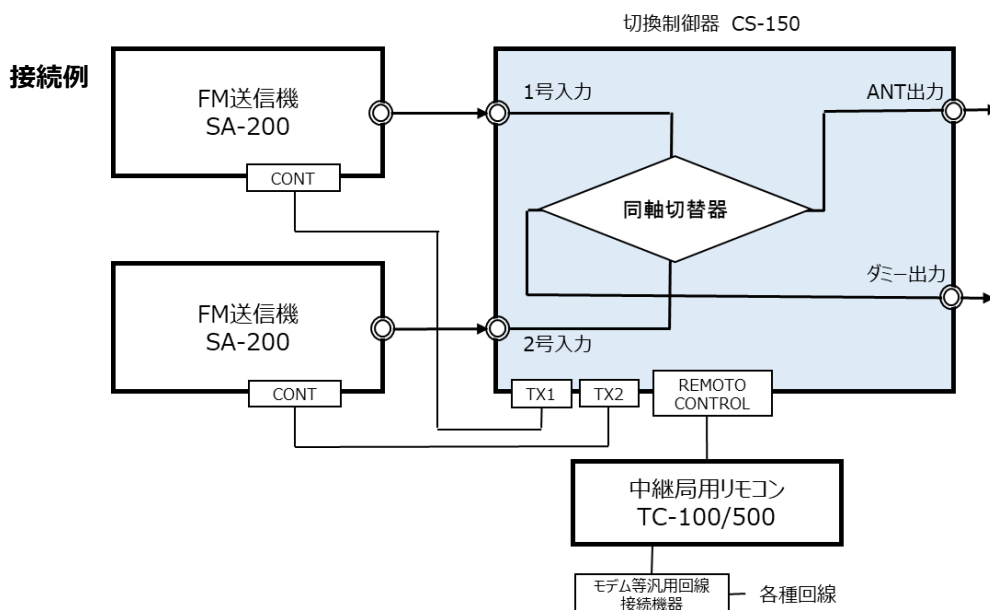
接続例

切換制御器 CS-150

FM送信機
SA-200

CONT

1号入力

ANT出力

同軸切替器

ダミー出力

FM送信機
SA-200

CONT

2号入力

TX1

TX2

REMOTO
CONTROL

中継局用リモコン
TC-100/500

モデム等汎用回線
接続機器

各種回線